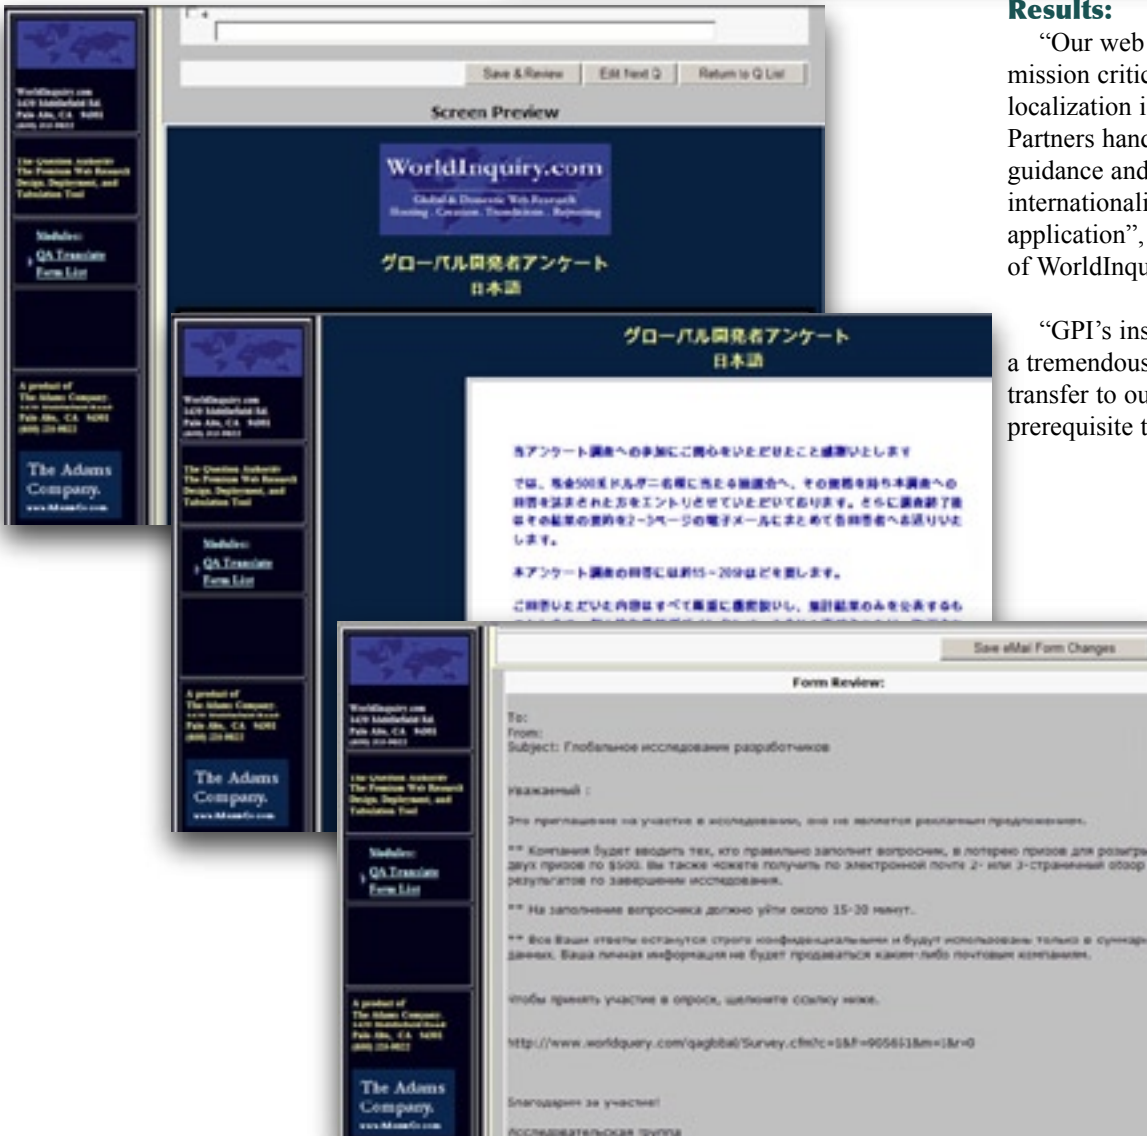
Results:

"Our web mission critic localization i Partners hand guidance and internationali application", of WorldInqu

"GPI's ins a tremendous transfer to ou prerequisite t

Save & Review | Edit Next Q | Return to Q List

Screen Preview

WorldInquiry.com
Global & Domestic Web Research
Hosting · Creation · Translation · Reporting

グローバル開発者アンケート
日本語

WorldInquiry.com
1430 Middlefield Rd
Palo Alto, CA 94301
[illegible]

The Question Authority
The Premium Web Research
Design, Deployment, and
Tabulation Tool

Modules:
QA Translate
Form List

A product of
The Adams Company
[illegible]
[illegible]

The Adams Company.
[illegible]

グローバル開発者アンケート
日本語

当アンケート調査への参加にご関心をいただきましたこと感謝いたします

では、賞金500米ドルが二名様に当たる抽選会へ、その資格を持ち本調査への回答を済まされた方をエントリさせていただいております。さらに調査終了後はその結果の要約を2-3ページの電子メールにまとめて各回答者へお送りいたします。

本アンケート調査の回答に組約15-20分ほどを要します。

ご回答いただいた内容はすべて厳重に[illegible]

Save eMail Form Changes

Form Review:

To:
From:
Subject: Глобальное исследование разработчиков

Уважаемый :

Это приглашение на участие в исследовании, оно не является рекламным предложением.

** Компания будет вводить тех, кто правильно заполнит вопросник, в лотерею призов для розыгры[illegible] двух призов по $500. Вы также можете получить по электронной почте 2- или 3-страничный обзор результатов по завершении исследования.

** На заполнение вопросника должно уйти около 15-20 минут.

** Все Ваши ответы останутся строго конфиденциальными и будут использованы только в суммар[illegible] данных. Ваша личная информация не будет продаваться каким-либо почтовым компаниям.

Чтобы принять участие в опросе, щелкните ссылку ниже.

http://www.worldquery.com/qagbbal/Survey.cfm?c=1&f=9056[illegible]&m=1&r=0

Благодарим за участие!

Исследовательская группа